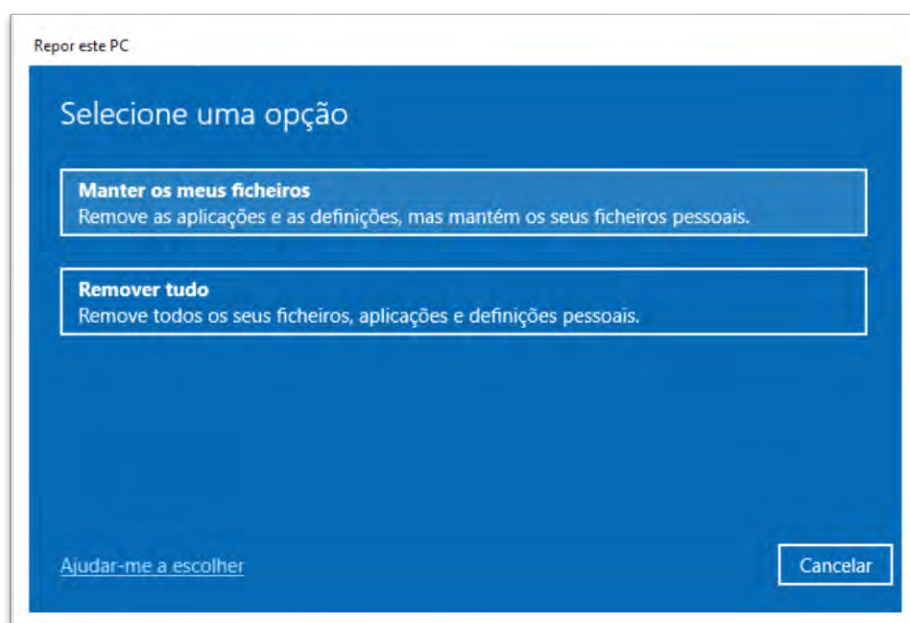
Repor este PC

Selecione uma opção

**Manter os meus ficheiros**
Remove as aplicações e as definições, mas mantém os seus ficheiros pessoais.

**Remover tudo**
Remove todos os seus ficheiros, aplicações e definições pessoais.

Ajudar-me a escolher

Cancelar